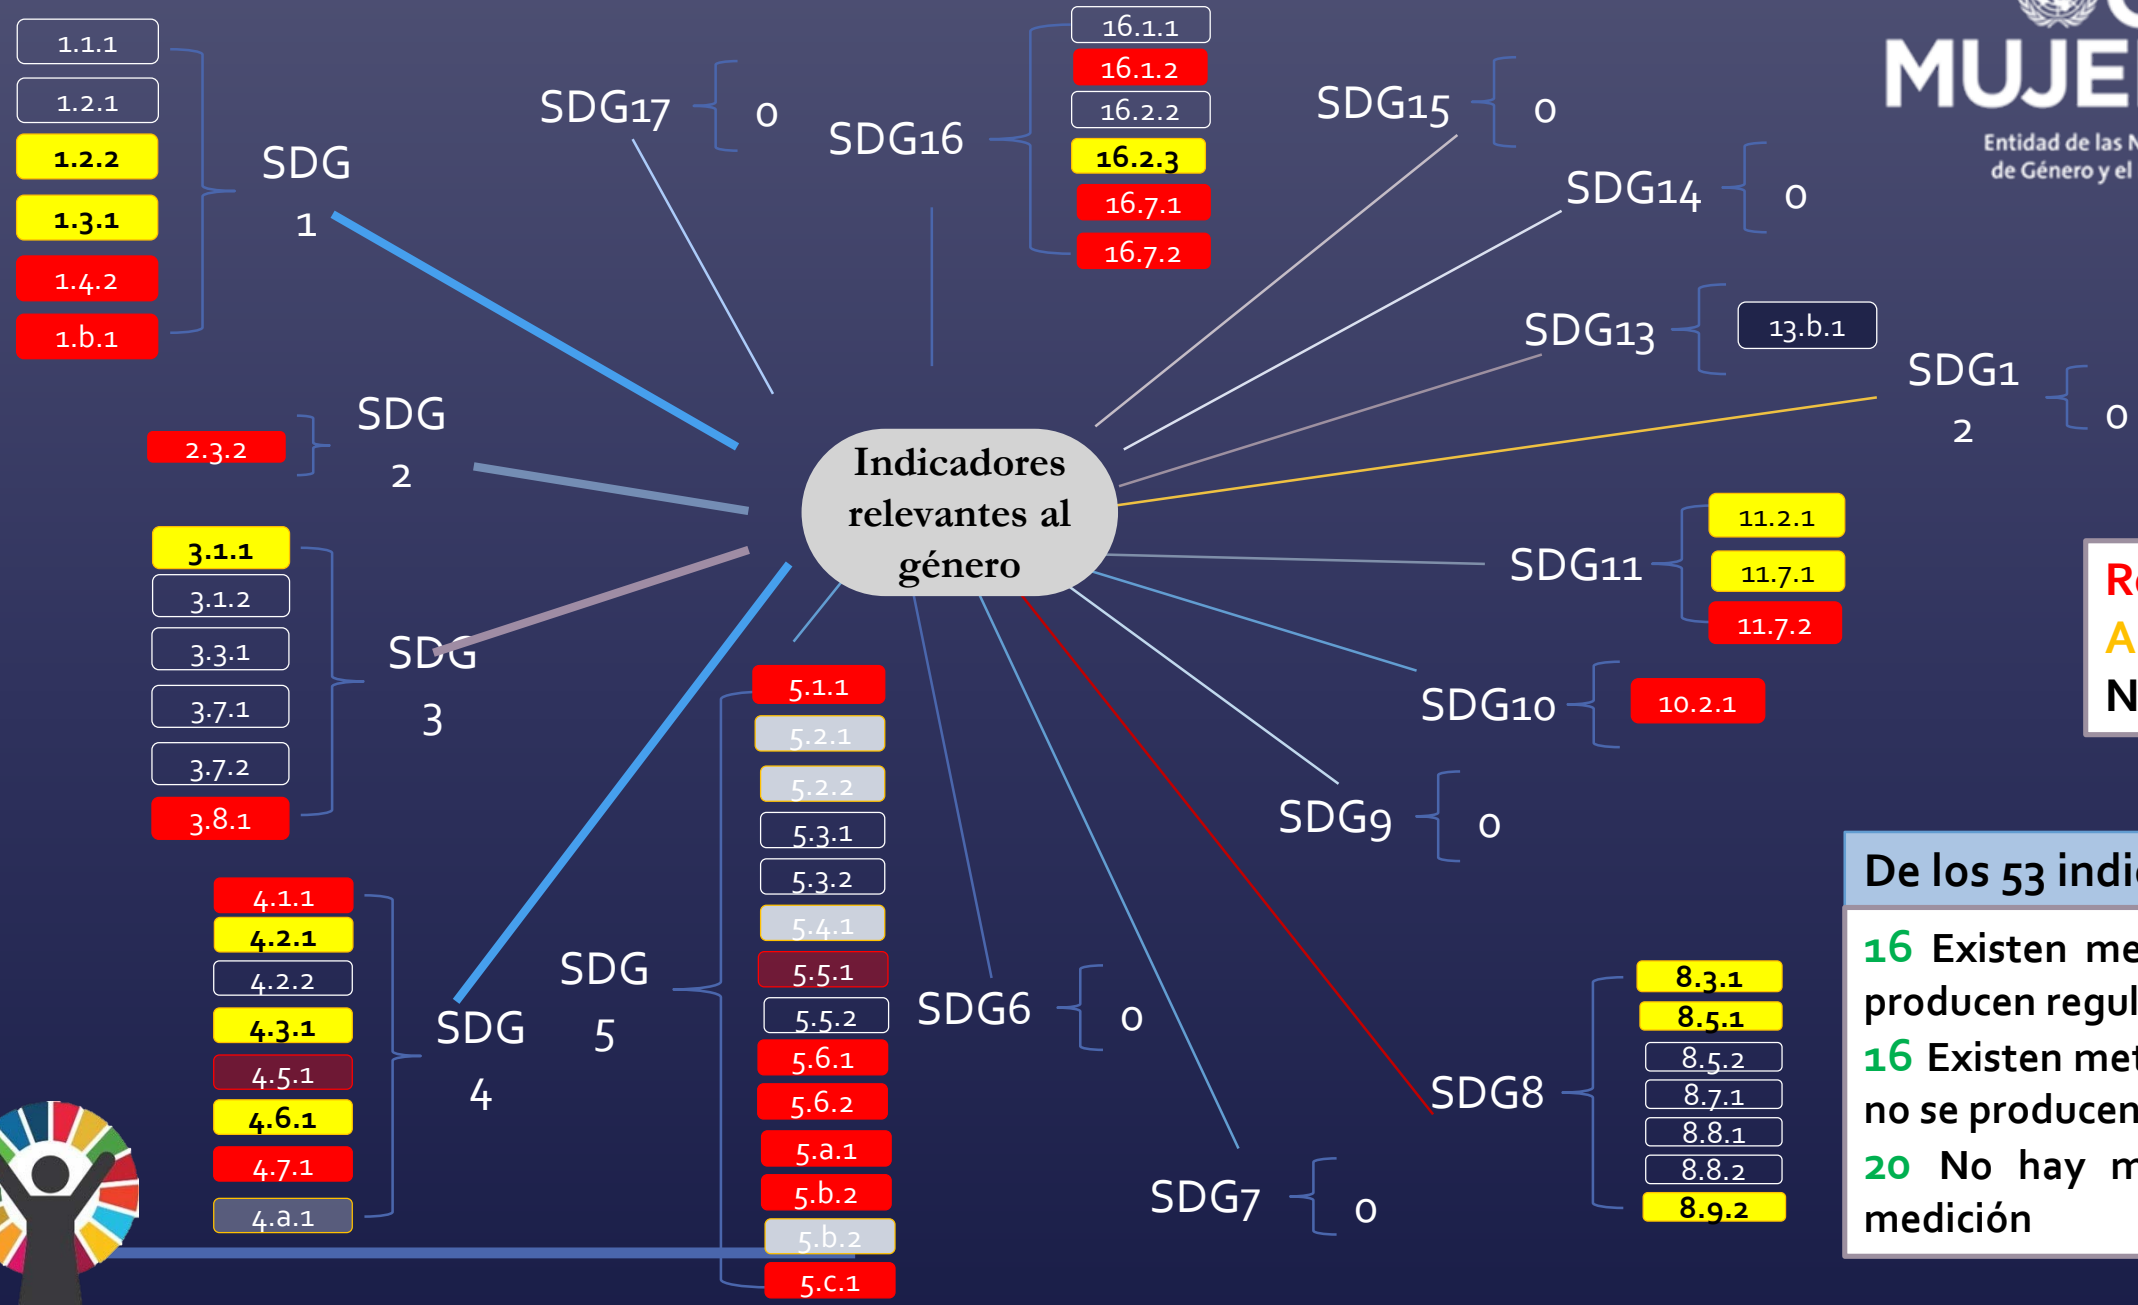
1.1.1
1.2.1
1.2.2
1.3.1
1.4.2
1.b.1

SDG 1

SDG17 0

SDG16
16.1.1
16.1.2
16.2.2
16.2.3
16.7.1
16.7.2

SDG15 0

MUJE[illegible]
Entidad de las N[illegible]
de Género y el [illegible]

SDG14 0

SDG13 13.b.1

SDG12 0

2.3.2 SDG 2

Indicadores relevantes al género

3.1.1
3.1.2
3.3.1
3.7.1
3.7.2
3.8.1
SDG 3

SDG11
11.2.1
11.7.1
11.7.2

R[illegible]
A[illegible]
N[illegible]

SDG10 10.2.1

SDG9 0

4.1.1
4.2.1
4.2.2
4.3.1
4.5.1
4.6.1
4.7.1
4.a.1
SDG 4

SDG 5
5.1.1
5.2.1
5.2.2
5.3.1
5.3.2
5.4.1
5.5.1
5.5.2
5.6.1
5.6.2
5.a.1
5.b.2
5.b.2
5.c.1

SDG6 0

SDG7 0

SDG8
8.3.1
8.5.1
8.5.2
8.7.1
8.8.1
8.8.2
8.9.2

De los 53 indi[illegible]
16 Existen me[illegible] producen regul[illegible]
16 Existen met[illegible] no se producen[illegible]
20 No hay m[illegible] medición